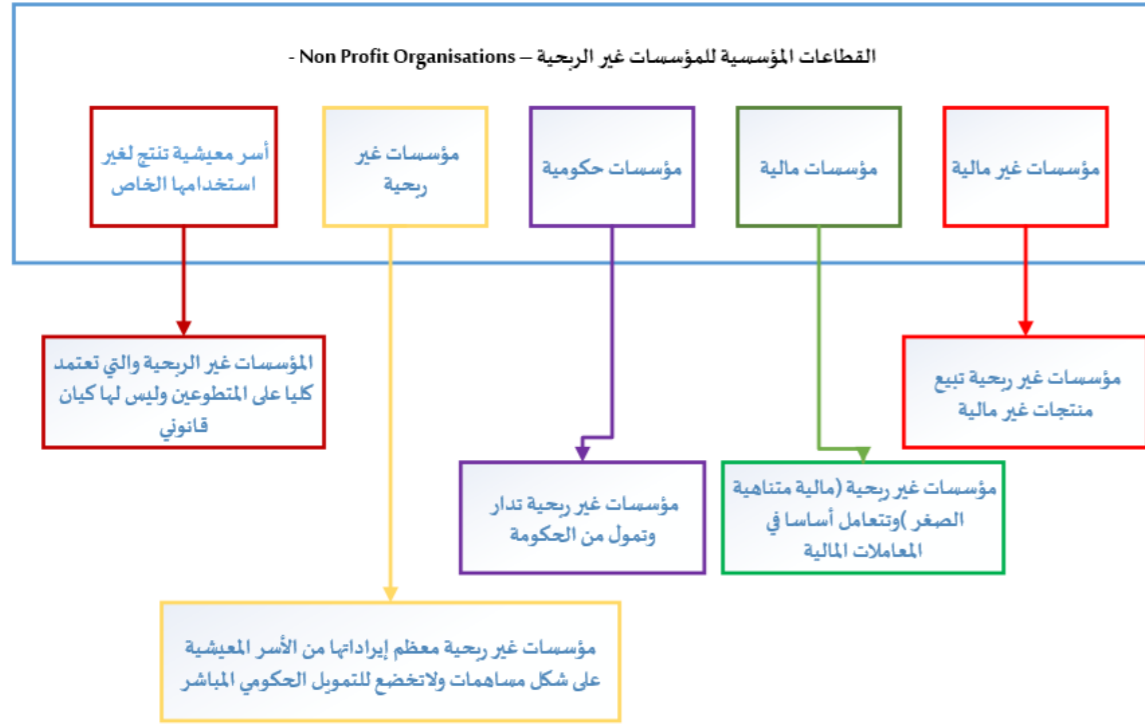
القطاعات المؤسسية للمؤسسات غير الربحية – Non Profit Organisations -

مؤسسات غير مالية

مؤسسات مالية

مؤسسات حكومية

مؤسسات غير ربحية

أسر معيشية تنتج لغير استخدامها الخاص

مؤسسات غير ربحية تبيع منتجات غير مالية

مؤسسات غير ربحية (مالية متناهية الصغر )وتتعامل أساسا في المعاملات المالية

مؤسسات غير ربحية تدار وتمول من الحكومة

المؤسسات غير الربحية والتي تعتمد كليا على المتطوعين وليس لها كيان قانوني

مؤسسات غير ربحية معظم إيراداتها من الأسر المعيشية على شكل مساهمات ولاتخضع للتمويل الحكومي المباشر